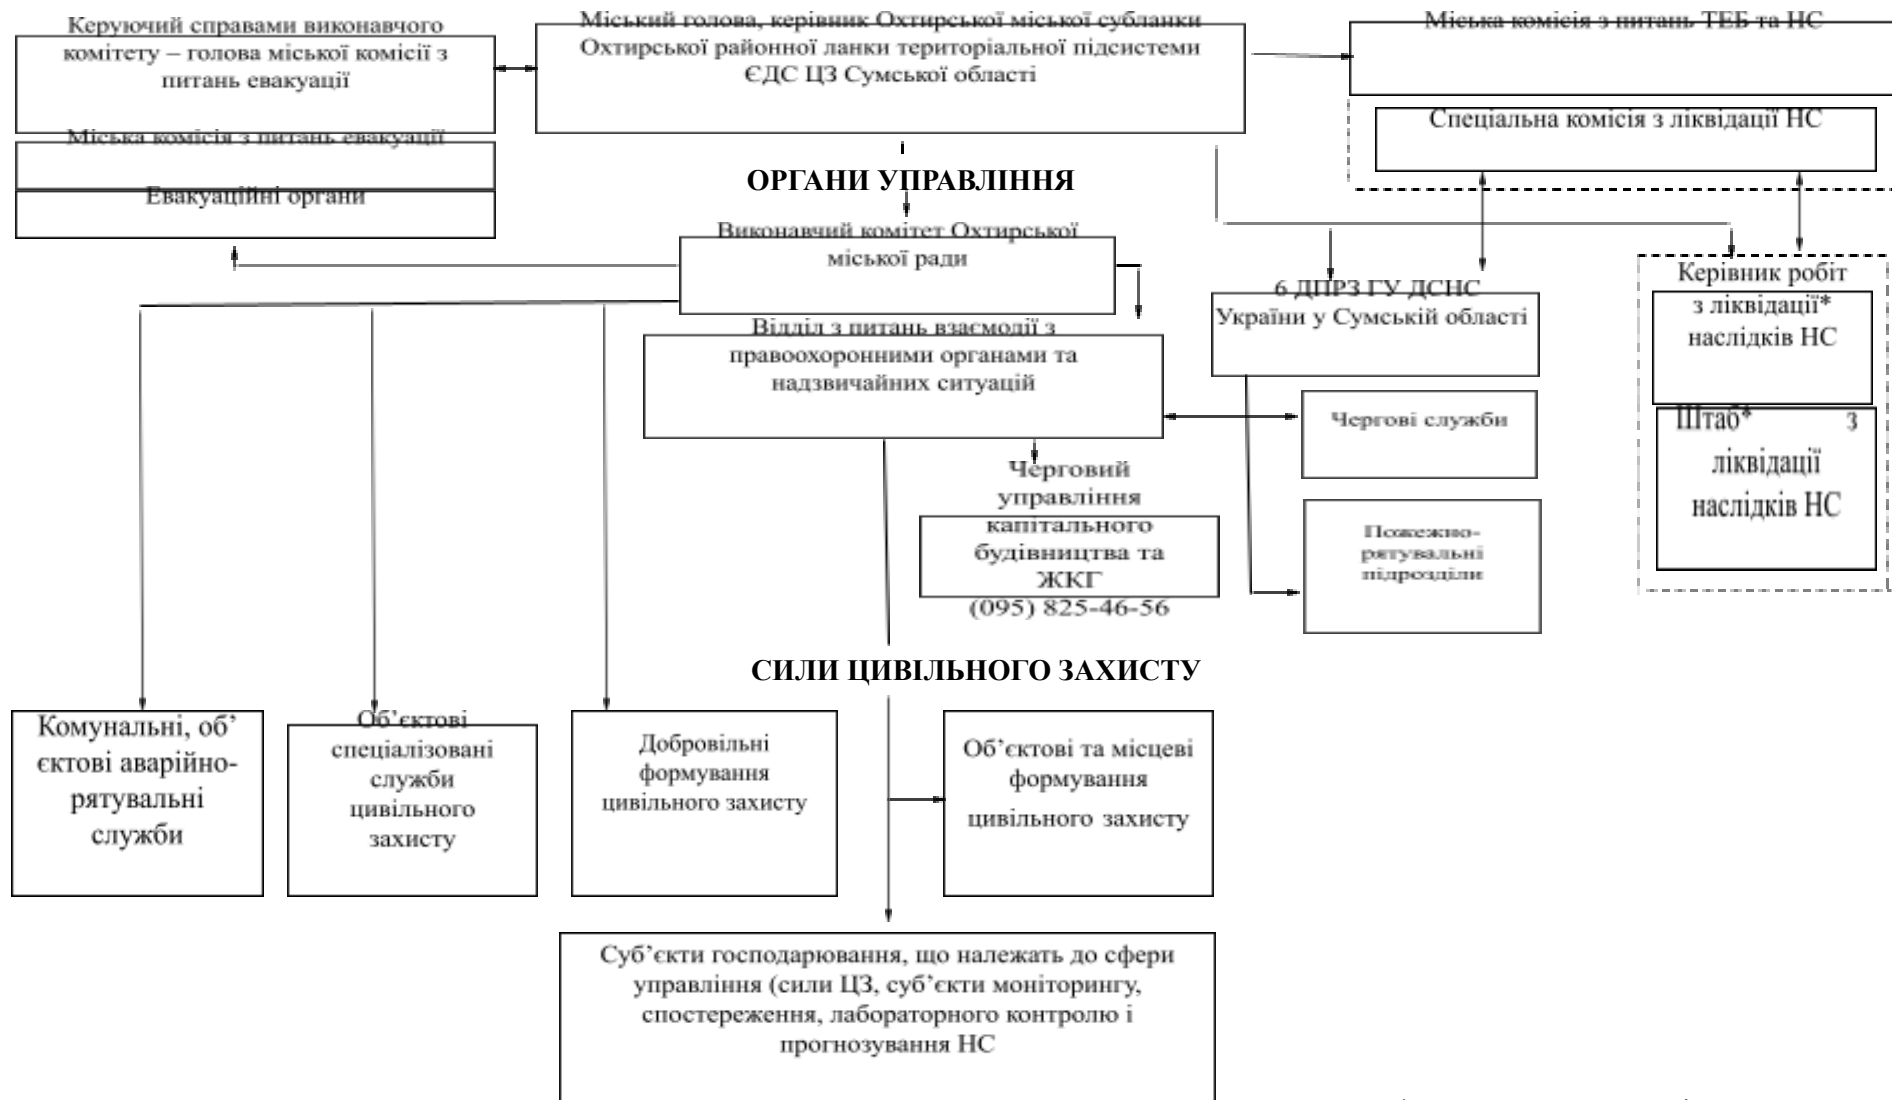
Керуючий справами виконавчого комітету – голова міської комісії з питань евакуації

Міський голова, керівник Охтирської міської субланки Охтирської районної ланки територіальної підсистеми ЄДС ЦЗ Сумської області

Міська комісія з питань ТЕБ та НС

Спеціальна комісія з ліквідації НС

Міська комісія з питань евакуації

Евакуаційні органи

ОРГАНИ УПРАВЛІННЯ

Виконавчий комітет Охтирської міської ради

6 ДПРЗ ГУ ДСНС України у Сумській області

Керівник робіт з ліквідації* наслідків НС

Штаб* з ліквідації наслідків НС

Відділ з питань взаємодії з правоохоронними органами та надзвичайних ситуацій

Чергові служби

Черговий управління капітального будівництва та ЖКГ (095) 825-46-56

Пожежно-рятувальні підрозділи

СИЛИ ЦИВІЛЬНОГО ЗАХИСТУ

Комунальні, об’єктові аварійно-рятувальні служби

Об’єктові спеціалізовані служби цивільного захисту

Добровільні формування цивільного захисту

Об’єктові та місцеві формування цивільного захисту

Суб’єкти господарювання, що належать до сфери управління (сили ЦЗ, суб’єкти моніторингу, спостереження, лабораторного контролю і прогнозування НС